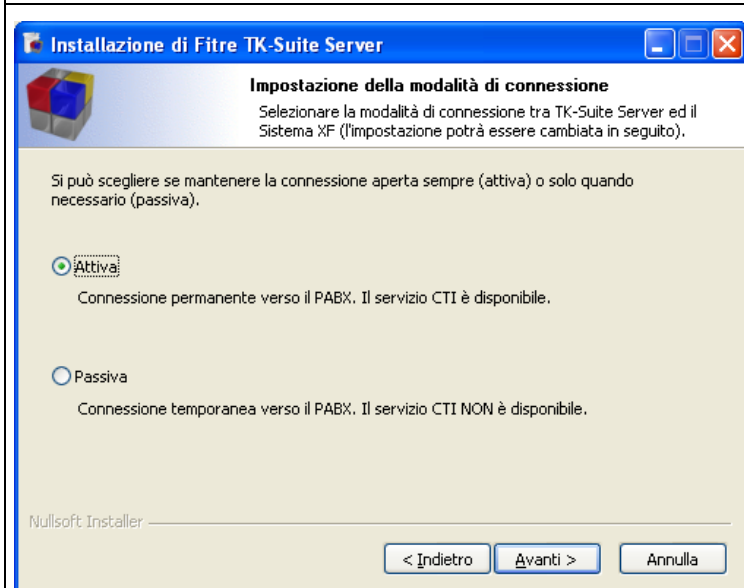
Installazione di Fitre TK-Suite Server

Impostazione della modalità di connessione

Selezionare la modalità di connessione tra TK-Suite Server ed il Sistema XF (l'impostazione potrà essere cambiata in seguito).

Si può scegliere se mantenere la connessione aperta sempre (attiva) o solo quando necessario (passiva).

Attiva

Connessione permanente verso il PABX. Il servizio CTI è disponibile.

Passiva

Connessione temporanea verso il PABX. Il servizio CTI NON è disponibile.

Nullsoft Installer

< Indietro

Avanti >

Annulla